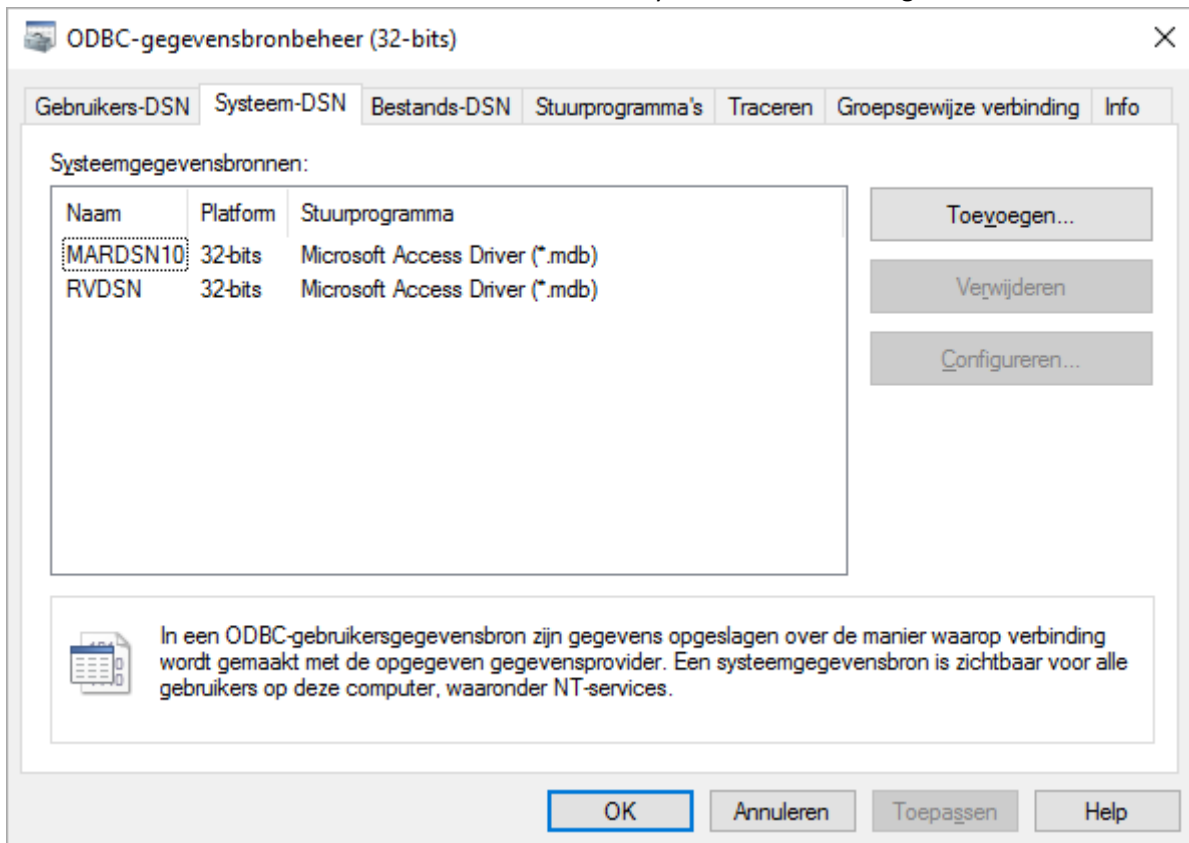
ODBC-gegevensbronbeheer (32-bits)

Gebruikers-DSN | Systeem-DSN | Bestands-DSN | Stuurprogramma's | Traceren | Groepsgewijze verbinding | Info

Systeemgegevensbronnen:

| Naam | Platform | Stuurprogramma |
|---|---|---|
| MARDSN10 | 32-bits | Microsoft Access Driver (*.mdb) |
| RVDSN | 32-bits | Microsoft Access Driver (*.mdb) |

Toevoegen...

Verwijderen

Configureren...

In een ODBC-gebruikersgegevensbron zijn gegevens opgeslagen over de manier waarop verbinding wordt gemaakt met de opgegeven gegevensprovider. Een systeemgegevensbron is zichtbaar voor alle gebruikers op deze computer, waaronder NT-services.

OK | Annuleren | Toepassen | Help